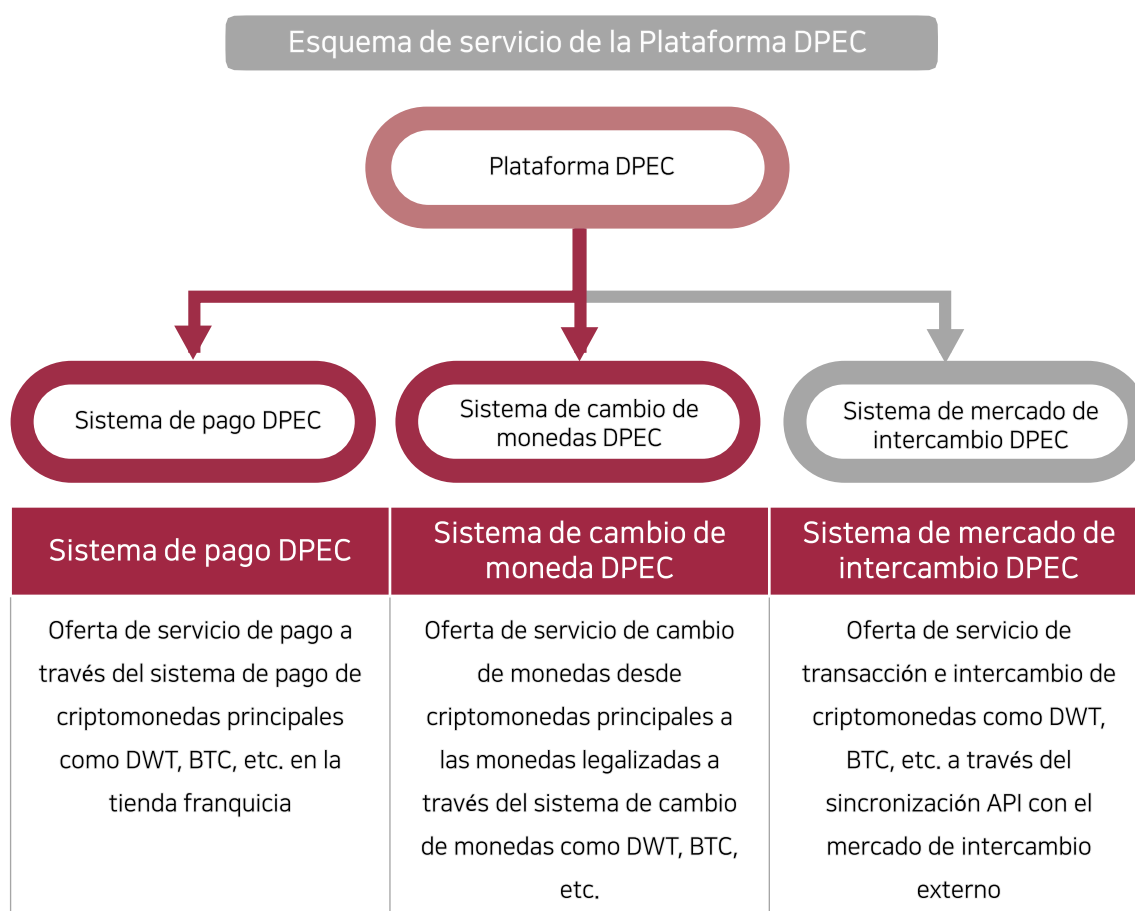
Esquema de servicio de la Plataforma DPEC

Plataforma DPEC

Sistema de pago DPEC

Sistema de cambio de monedas DPEC

Sistema de mercado de intercambio DPEC

| Sistema de pago DPEC | Sistema de cambio de moneda DPEC | Sistema de mercado de intercambio DPEC |
|---|---|---|
| Oferta de servicio de pago a través del sistema de pago de criptomonedas principales como DWT, BTC, etc. en la tienda franquicia | Oferta de servicio de cambio de monedas desde criptomonedas principales a las monedas legalizadas a través del sistema de cambio de monedas como DWT, BTC, etc. | Oferta de servicio de transacción e intercambio de criptomonedas como DWT, BTC, etc. a través del sincronización API con el mercado de intercambio externo |